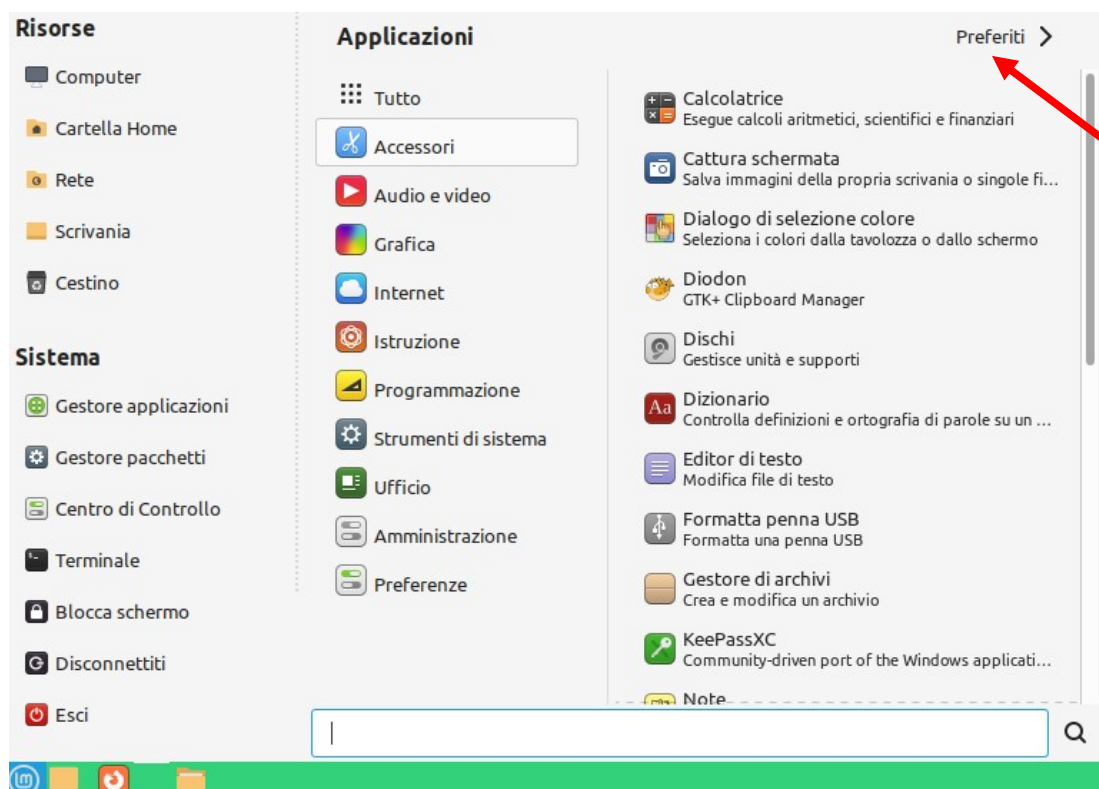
Risorse

Computer

Cartella Home

Rete

Scrivania

Cestino

Sistema

Gestore applicazioni

Gestore pacchetti

Centro di Controllo

Terminale

Blocca schermo

Disconnettiti

Esci

Applicazioni

Preferiti

Tutto

Accessori

Audio e video

Grafica

Internet

Istruzione

Programmazione

Strumenti di sistema

Ufficio

Amministrazione

Preferenze

Calcolatrice
Esegue calcoli aritmetici, scientifici e finanziari

Cattura schermata
Salva immagini della propria scrivania o singole fi...

Dialogo di selezione colore
Seleziona i colori dalla tavolozza o dallo schermo

Diodon
GTK+ Clipboard Manager

Dischi
Gestisce unità e supporti

Dizionario
Controlla definizioni e ortografia di parole su un ...

Editor di testo
Modifica file di testo

Formatta penna USB
Formatta una penna USB

Gestore di archivi
Crea e modifica un archivio

KeePassXC
Community-driven port of the Windows applicati...

Note